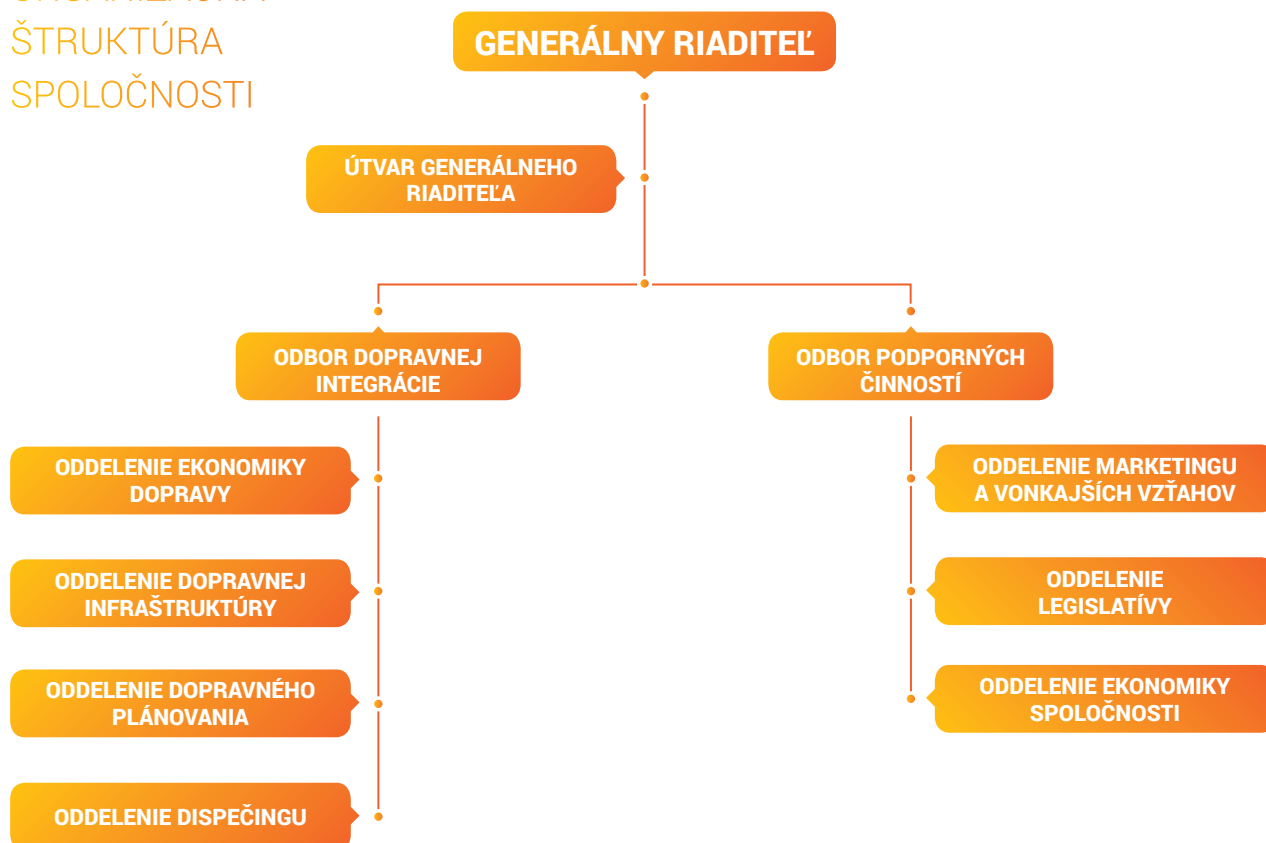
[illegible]
ŠTRUKTÚRA
SPOLOČNOSTI

GENERÁLNY RIADITEĽ

ÚTVAR GENERÁLNEHO RIADITEĽA

ODBOR DOPRAVNEJ INTEGRÁCIE

ODBOR PODPORNÝCH ČINNOSTÍ

ODDELENIE EKONOMIKY DOPRAVY

ODDELENIE DOPRAVNEJ INFRAŠTRUKTÚRY

ODDELENIE DOPRAVNÉHO PLÁNOVANIA

ODDELENIE DISPEČINGU

ODDELENIE MARKETINGU A VONKAJŠÍCH VZŤAHOV

ODDELENIE LEGISLATÍVY

ODDELENIE EKONOMIKY SPOLOČNOSTI